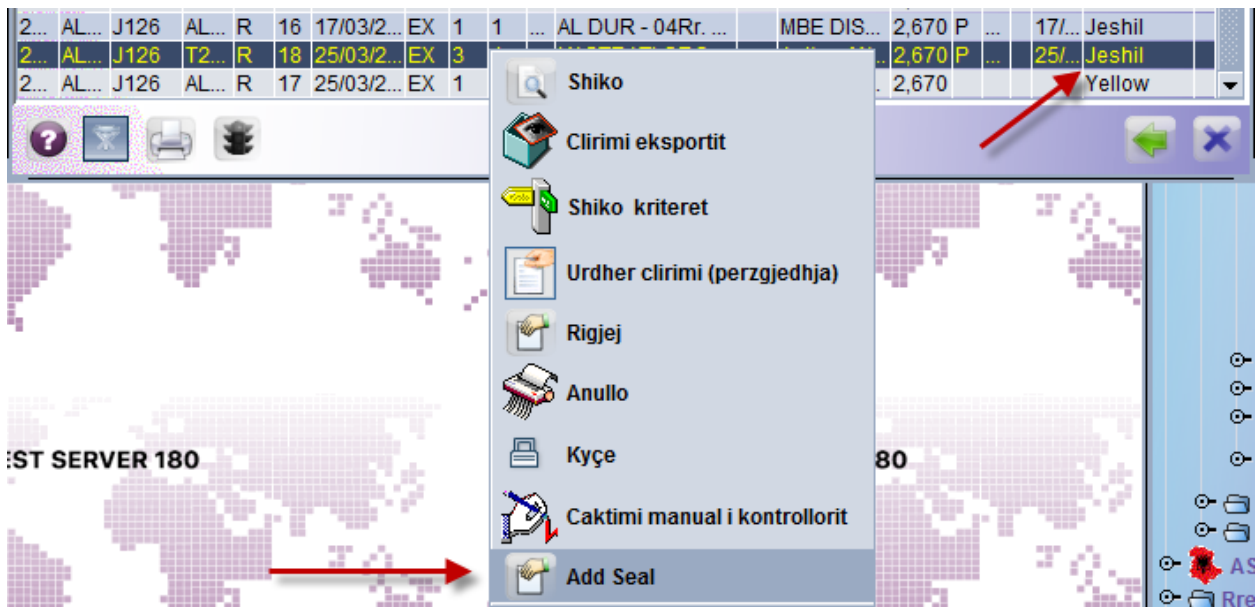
| 2... | AL... | J126 | AL... | R | 16 | 17/03/2... | EX | 1 | 1 | ... | AL DUR - 04Rr. ... | MBE DIS... | 2,670 | P | ... | 17/... | Jeshil |
|---|---|---|---|---|---|---|---|---|---|---|---|---|---|---|---|---|---|
| 2... | AL... | J126 | T2... | R | 18 | 25/03/2... | EX | 3 | | | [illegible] | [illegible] | 2,670 | P | ... | 25/... | Jeshil |
| 2... | AL... | J126 | AL... | R | 17 | 25/03/2... | EX | 1 | | | | ... | 2,670 | | | | Yellow |

Shiko
Clirimi eksportit
Shiko kriteret
Urdher clirimi (perzgjedhja)
Rigjej
Anullo
Kyçe
Caktimi manual i kontrollorit
Add Seal

EST SERVER 180
80

AS
Rre